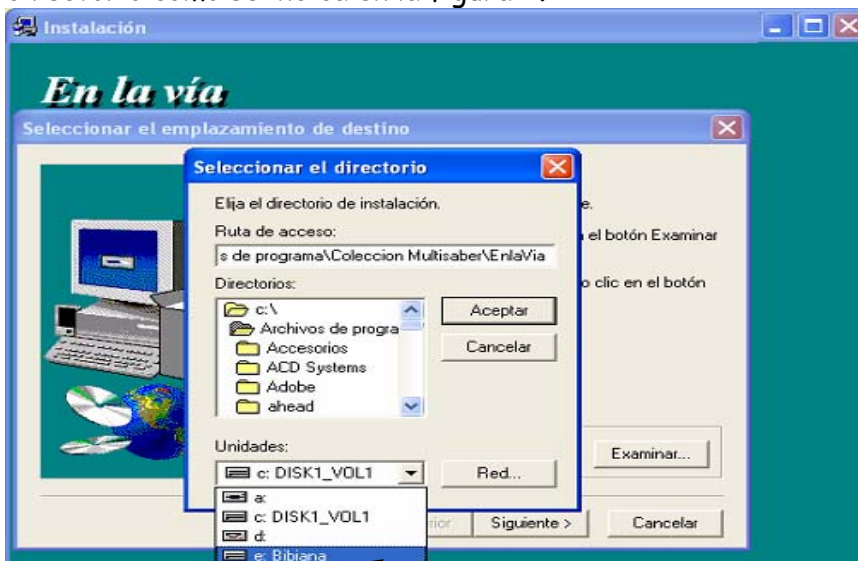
Instalación

En la vía

Seleccionar el emplazamiento de destino

Seleccionar el directorio

Elija el directorio de instalación.

Ruta de acceso:

s de programa\Coleccion Multisaber\EnlaVia

Directorios:

c:\
Archivos de progra
Accesorios
ACD Systems
Adobe
ahead

Aceptar

Cancelar

Unidades:

c: DISK1_VOL1

Red...

a:
c: DISK1_VOL1
d:
e: Bibiana

e.

el botón Examinar

clic en el botón

Examinar...

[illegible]rior

Siguiente >

Cancelar